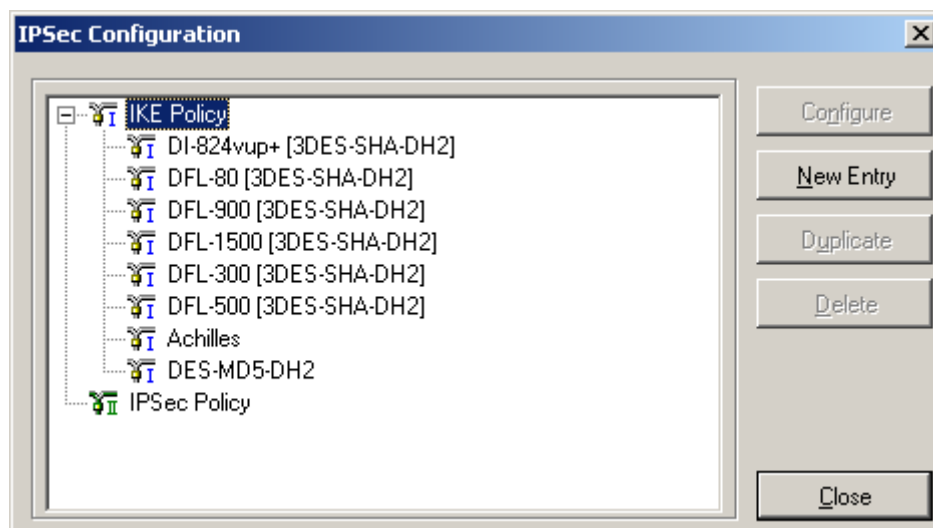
IPSec Configuration

IKE Policy
DI-824vup+ [3DES-SHA-DH2]
DFL-80 [3DES-SHA-DH2]
DFL-900 [3DES-SHA-DH2]
DFL-1500 [3DES-SHA-DH2]
DFL-300 [3DES-SHA-DH2]
DFL-500 [3DES-SHA-DH2]
Achilles
DES-MD5-DH2
IPSec Policy

Configure
New Entry
Duplicate
Delete
Close